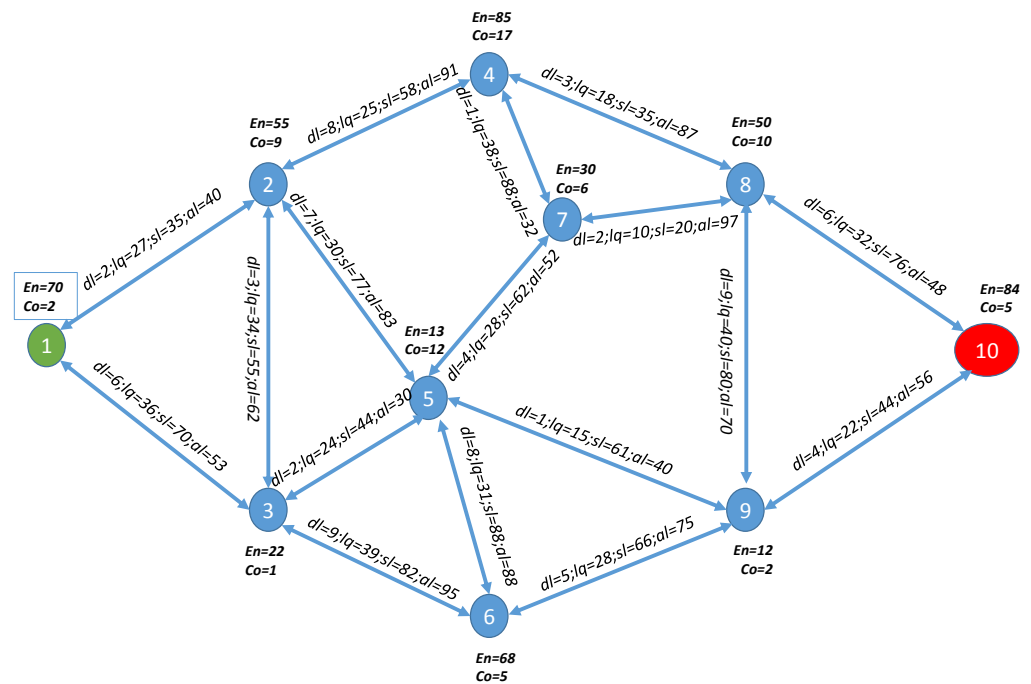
En=85
Co=17
4

dl=3;lq=18;sl=35;al=87

dl=8;lq=25;sl=58;al=91

dl=1;lq=38;sl=88;al=32

En=55
Co=9

En=50
Co=10

En=30
Co=6

2

8

7

dl=7;lq=30;sl=77;al=83

dl=2;lq=10;sl=20;al=97

dl=2;lq=27;sl=35;al=40

dl=6;lq=32;sl=76;al=48

En=70
Co=2

dl=3;lq=34;sl=55;al=62

dl=4;lq=28;sl=62;al=52

dl=9;lq=40;sl=80;al=70

En=84
Co=5

1

En=13
Co=12

10

dl=6;lq=36;sl=70;al=53

5

dl=4;lq=22;sl=44;al=56

dl=1;lq=15;sl=61;al=40

dl=2;lq=24;sl=44;al=30

dl=8;lq=31;sl=88;al=88

3

9

dl=9;lq=39;sl=82;al=95

dl=5;lq=28;sl=66;al=75

En=22
Co=1

En=12
Co=2

6

En=68
Co=5